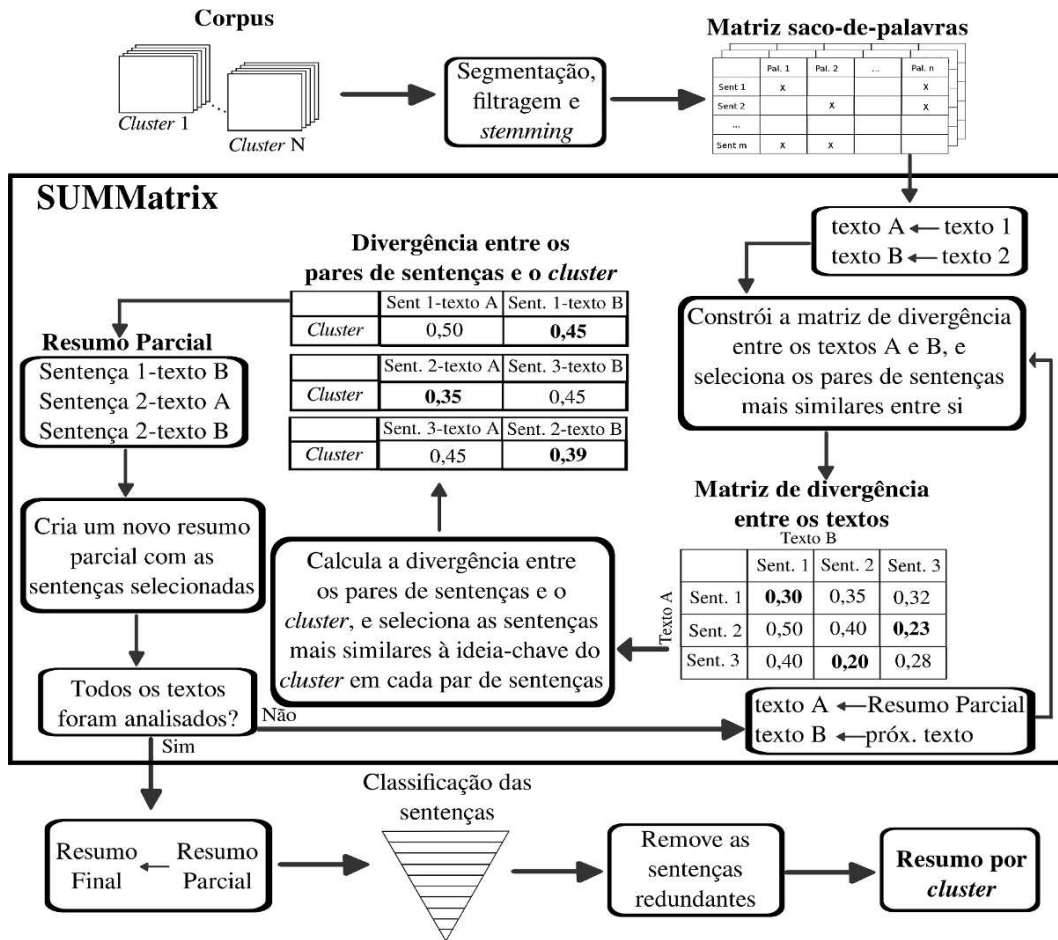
Corpus

Cluster 1

Cluster N

Segmentação, filtragem e stemming

Matriz saco-de-palavras

| | Pal. 1 | Pal. 2 | ... | Pal. n |
|---|---|---|---|---|
| Sent 1 | x | | | x |
| Sent 2 | | x | | x |
| ... | | | | |
| Sent m | x | x | | |

SUMMatrix

texto A ← texto 1
texto B ← texto 2

Constrói a matriz de divergência entre os textos A e B, e seleciona os pares de sentenças mais similares entre si

Matriz de divergência entre os textos

Texto B

Texto A

| | Sent. 1 | Sent. 2 | Sent. 3 |
|---|---|---|---|
| Sent. 1 | **0,30** | 0,35 | 0,32 |
| Sent. 2 | 0,50 | 0,40 | **0,23** |
| Sent. 3 | 0,40 | **0,20** | 0,28 |

Divergência entre os pares de sentenças e o cluster

| | Sent 1-texto A | Sent. 1-texto B |
|---|---|---|
| Cluster | 0,50 | **0,45** |

| | Sent. 2-texto A | Sent. 3-texto B |
|---|---|---|
| Cluster | **0,35** | 0,45 |

| | Sent. 3-texto A | Sent. 2-texto B |
|---|---|---|
| Cluster | 0,45 | **0,39** |

Calcula a divergência entre os pares de sentenças e o cluster, e seleciona as sentenças mais similares à ideia-chave do cluster em cada par de sentenças

Resumo Parcial

Sentença 1-texto B
Sentença 2-texto A
Sentença 2-texto B

Cria um novo resumo parcial com as sentenças selecionadas

Todos os textos foram analisados?

Não

Sim

texto A ← Resumo Parcial
texto B ← próx. texto

Resumo Final ← Resumo Parcial

Classificação das sentenças

Remove as sentenças redundantes

Resumo por cluster